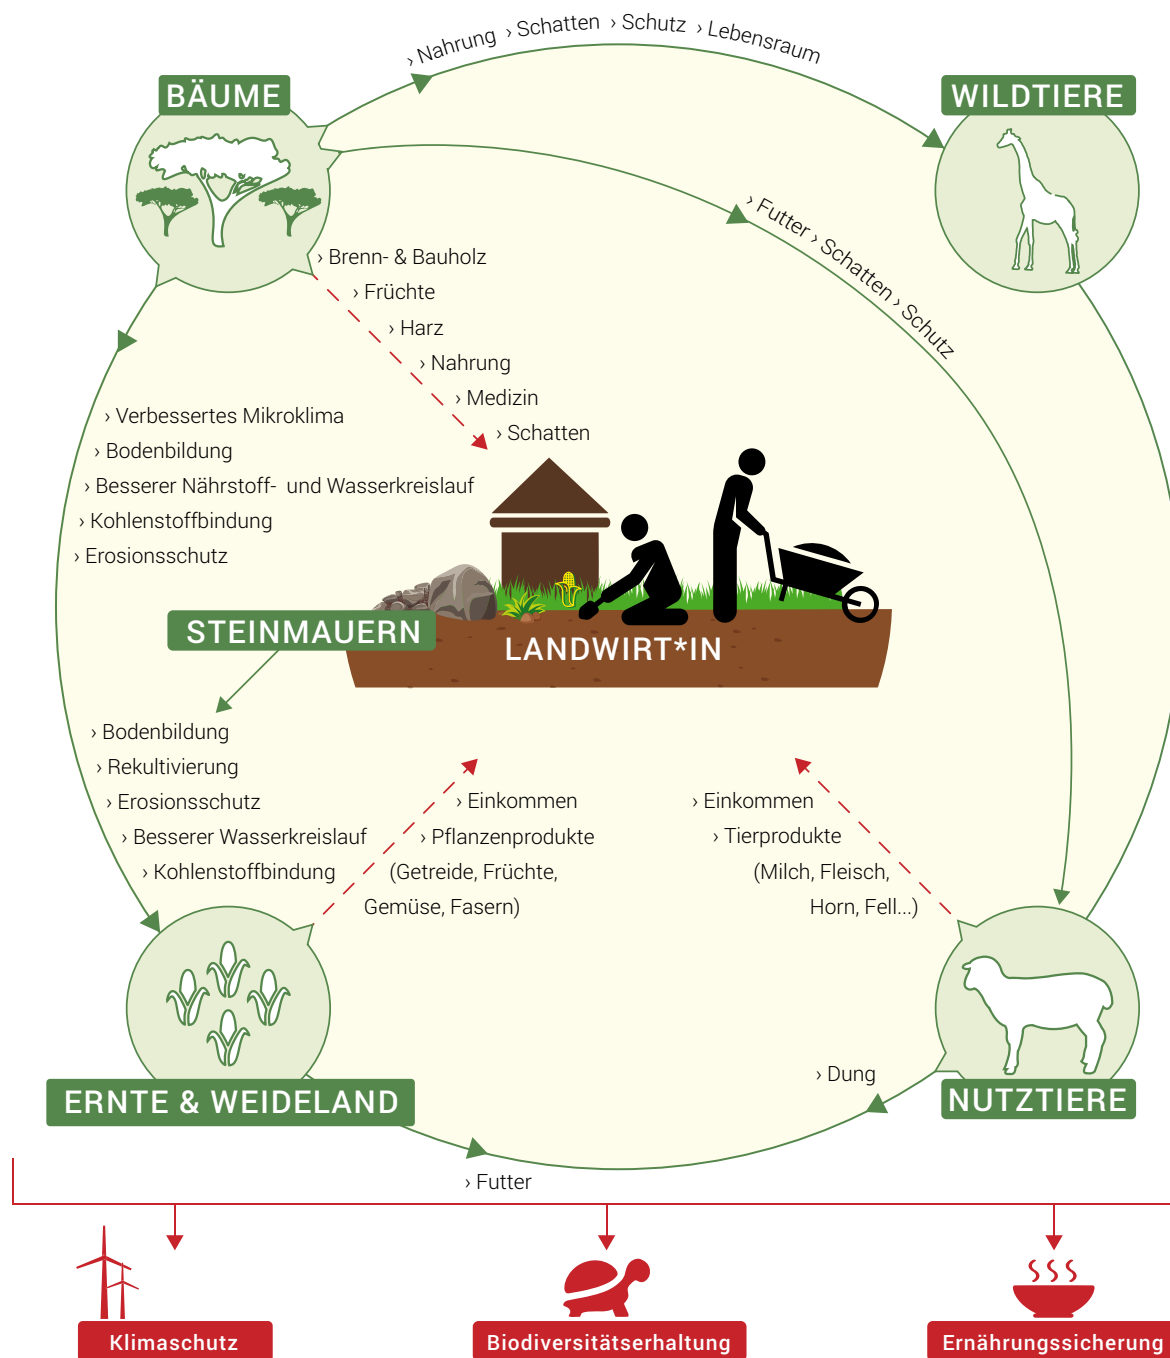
BÄUME

› Nahrung › Schatten › Schutz › Lebensraum

WILDTIERE

› Futter › Schatten › Schutz

› Brenn- & Bauholz
› Früchte
› Harz
› Nahrung
› Medizin
› Schatten

› Verbessertes Mikroklima
› Bodenbildung
› Besserer Nährstoff- und Wasserkreislauf
› Kohlenstoffbindung
› Erosionsschutz

STEINMAUERN

LANDWIRT*IN

› Bodenbildung
› Rekultivierung
› Erosionsschutz
› Besserer Wasserkreislauf
› Kohlenstoffbindung

› Einkommen
› Pflanzenprodukte (Getreide, Früchte, Gemüse, Fasern)

› Einkommen
› Tierprodukte (Milch, Fleisch, Horn, Fell...)

› Dung

ERNTE & WEIDELAND

NUTZTIERE

› Futter

Klimaschutz

Biodiversitätserhaltung

Ernährungssicherung